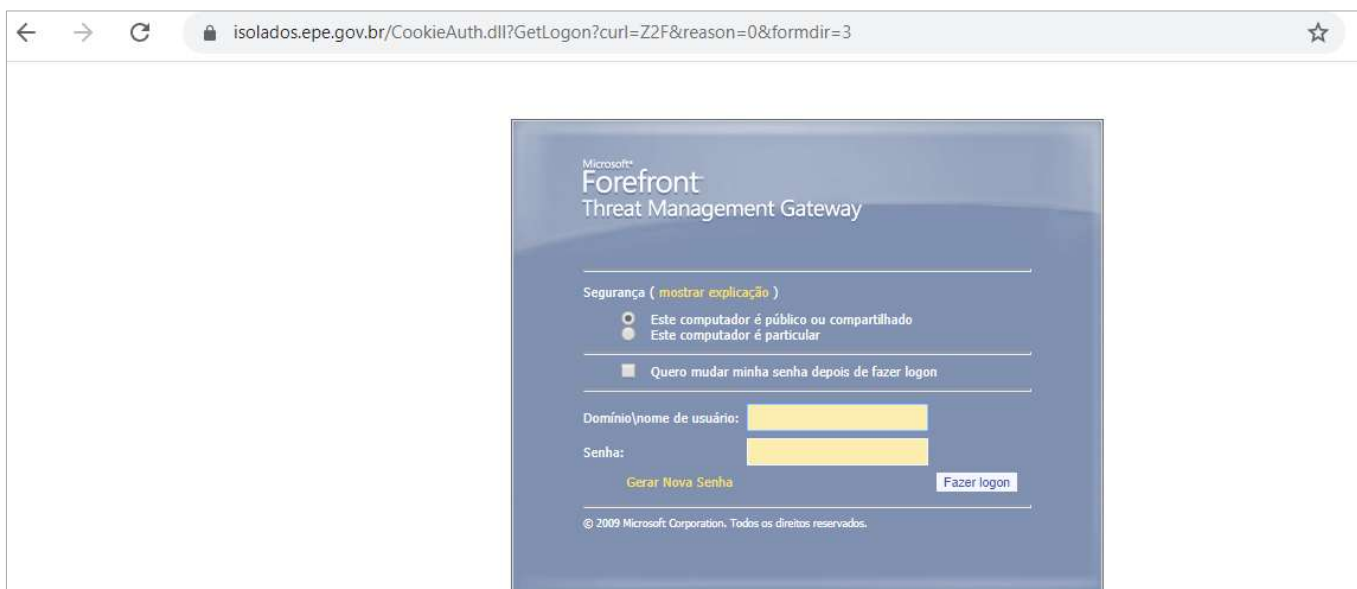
isolados.epe.gov.br/CookieAuth.dll?GetLogon?curl=Z2F&reason=0&formdir=3

Microsoft
Forefront
Threat Management Gateway

Segurança ( mostrar explicação )

Este computador é público ou compartilhado
Este computador é particular

Quero mudar minha senha depois de fazer logon

Domínio\nome de usuário:

Senha:

Gerar Nova Senha

Fazer logon

© 2009 Microsoft Corporation. Todos os direitos reservados.